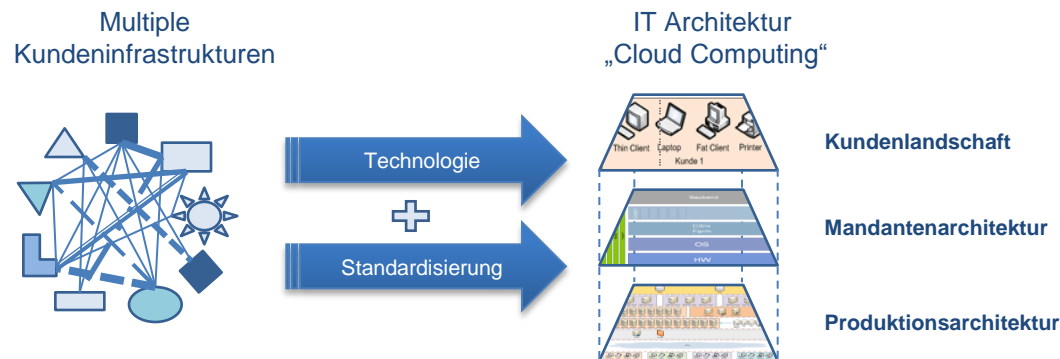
Multiple Kundeninfrastrukturen

IT Architektur „Cloud Computing“

Technologie

Standardisierung

Thin Client Laptop Fat Client Printer
Kunde 1

Backend

Citrix Farm

OS

HW

Kundenlandschaft

Mandantenarchitektur

Produktionsarchitektur